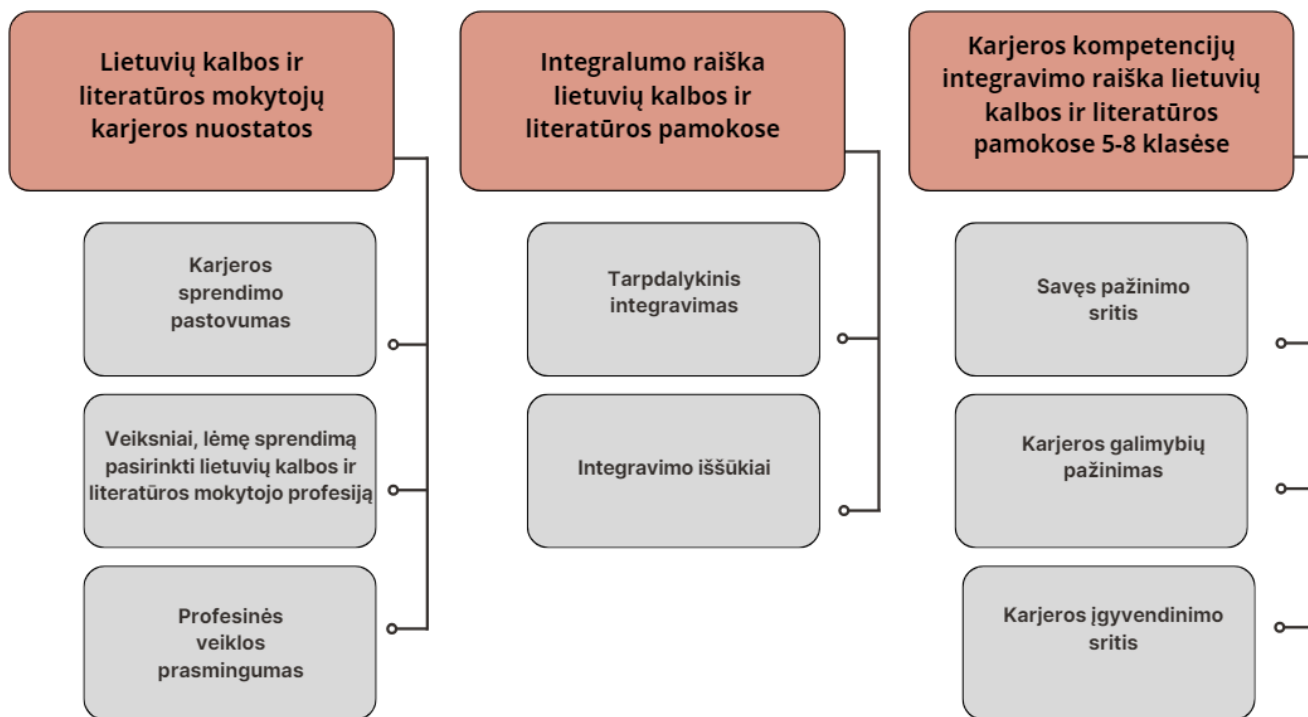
Lietuvių kalbos ir literatūros mokytojų karjeros nuostatos

Karjeros sprendimo pastovumas

Veiksniai, lėmę sprendimą pasirinkti lietuvių kalbos ir literatūros mokytojo profesiją

Profesinės veiklos prasmingumas

Integralumo raiška lietuvių kalbos ir literatūros pamokose

Tarpdalykinis integravimas

Integravimo iššūkiai

Karjeros kompetencijų integravimo raiška lietuvių kalbos ir literatūros pamokose 5-8 klasėse

Savęs pažinimo sritis

Karjeros galimybių pažinimas

Karjeros įgyvendinimo sritis